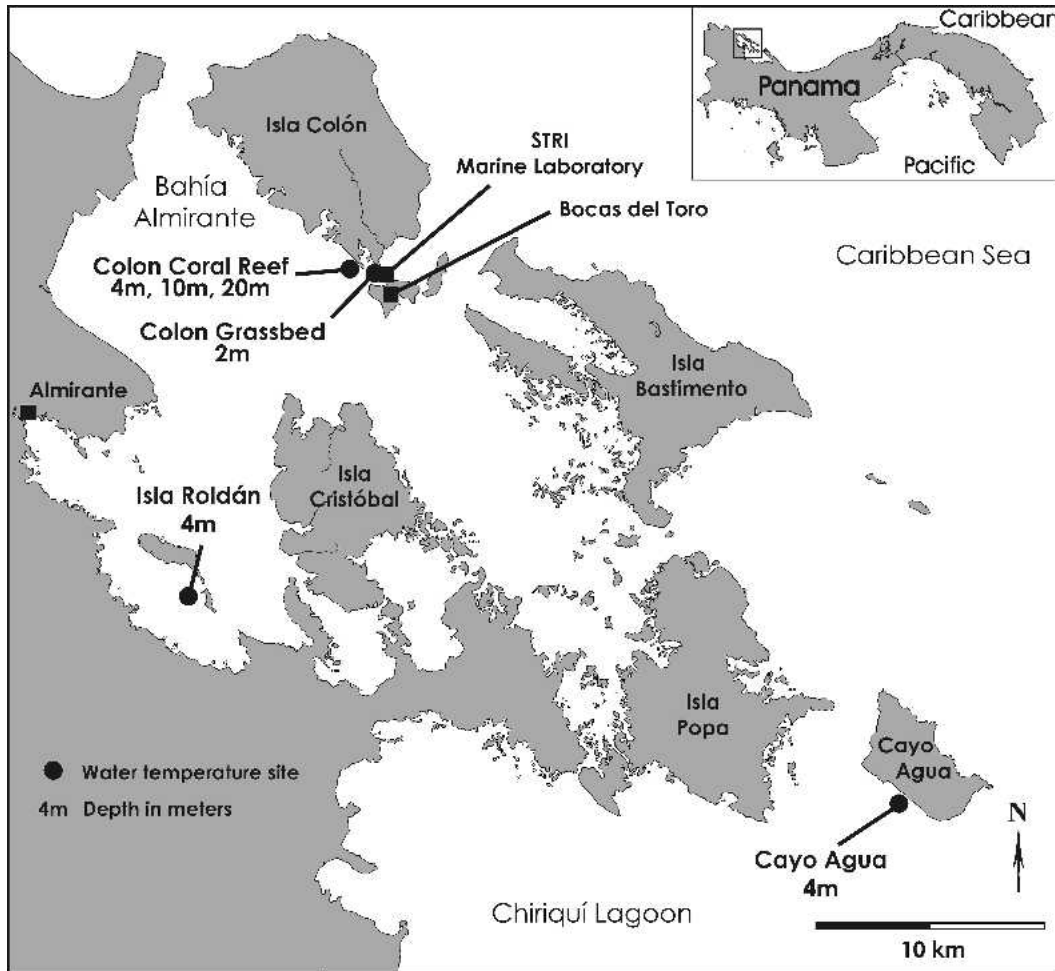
Caribbear

Panama

Pacific

Isla Colón

STRI
Marine Laboratory

Bahía Almirante

Bocas del Toro

Caribbean Sea

Colon Coral Reef
4m, 10m, 20m

Colon Grassbed
2m

Isla Bastimento

Almirante

Isla Cristóbal

Isla Roldán
4m

Isla Popa

Cayo Agua

Water temperature site

4m Depth in meters

N

Cayo Agua
4m

Chiriquí Lagoon

10 km